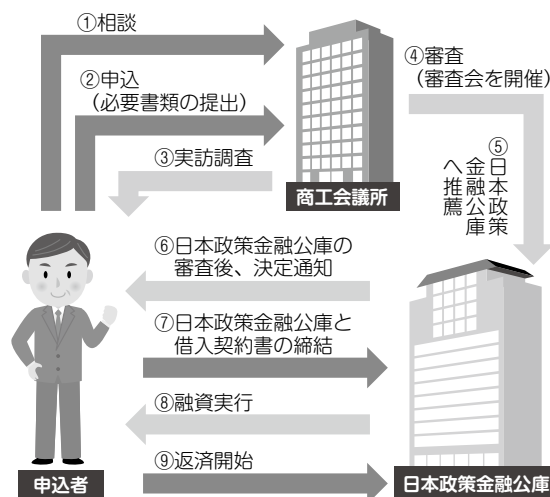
①相談

②申込
（必要書類の提出）

③実訪調査

商工会議所

④審査
（審査会を開催）

⑤日本政策金融公庫へ推薦

⑥日本政策金融公庫の審査後、決定通知

⑦日本政策金融公庫と借入契約書の締結

⑧融資実行

⑨返済開始

申込者

日本政策金融公庫